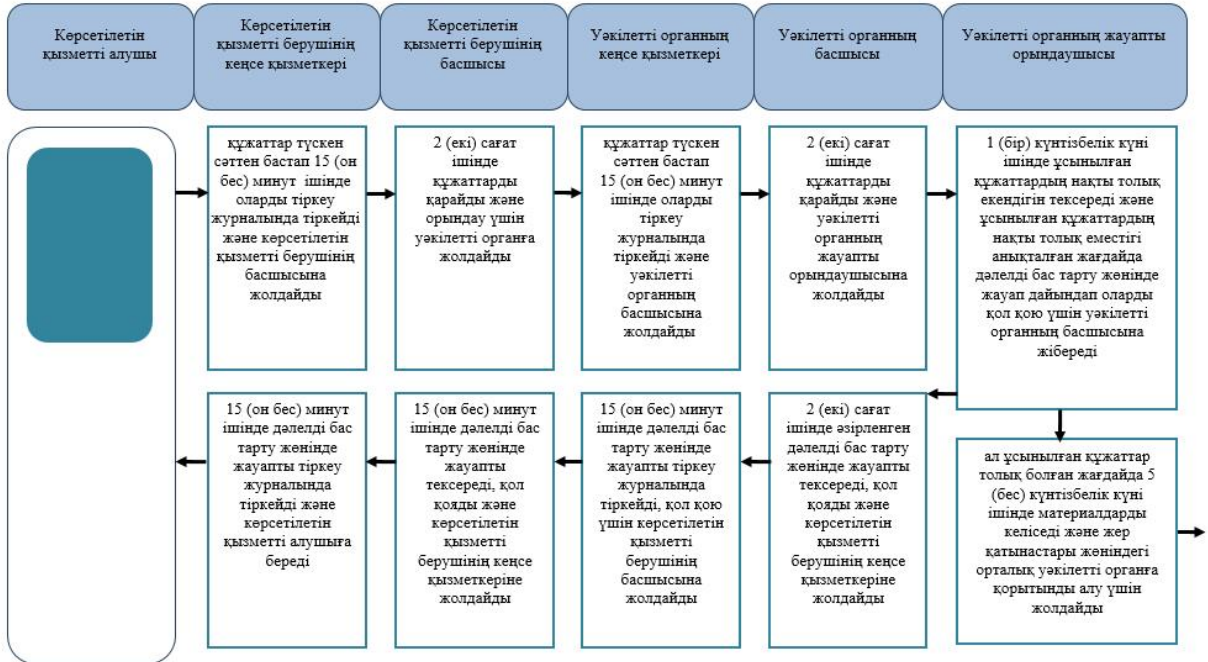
Көрсетілетін қызметті алушы

Көрсетілетін қызметті берушінің кеңсе қызметкері

Көрсетілетін қызметті берушінің басшысы

Уәкілетті органның кеңсе қызметкері

Уәкілетті органның басшысы

Уәкілетті органның жауапты орындаушысы

құжаттар түскен сәттен бастап 15 (он бес) минут ішінде оларды тіркеу журналында тіркейді және көрсетілетін қызметті берушінің басшысына жолдайды

2 (екі) сағат ішінде құжаттарды қарайды және орындау үшін уәкілетті органға жолдайды

құжаттар түскен сәттен бастап 15 (он бес) минут ішінде оларды тіркеу журналында тіркейді және уәкілетті органның басшысына жолдайды

2 (екі) сағат ішінде құжаттарды қарайды және уәкілетті органның жауапты орындаушысына жолдайды

1 (бір) күнтізбелік күні ішінде ұсынылған құжаттардың нақты толық екендігін тексереді және ұсынылған құжаттардың нақты толық еместігі анықталған жағдайда дәлелді бас тарту жөнінде жауап дайындап оларды қол қою үшін уәкілетті органның басшысына жібереді

15 (он бес) минут ішінде дәлелді бас тарту жөнінде жауапты тіркеу журналында тіркейді және көрсетілетін қызметті алушыға береді

15 (он бес) минут ішінде дәлелді бас тарту жөнінде жауапты тексереді, қол қояды және көрсетілетін қызметті берушінің кеңсе қызметкеріне жолдайды

15 (он бес) минут ішінде дәлелді бас тарту жөнінде жауапты тіркеу журналында тіркейді, қол қою үшін көрсетілетін қызметті берушінің басшысына жолдайды

2 (екі) сағат ішінде әзірленген дәлелді бас тарту жөнінде жауапты тексереді, қол қояды және көрсетілетін қызметті берушінің кеңсе қызметкеріне жолдайды

ал ұсынылған құжаттар толық болған жағдайда 5 (бес) күнтізбелік күні ішінде материалдарды келіседі және жер қатынастары жөніндегі орталық уәкілетті органға қорытынды алу үшін жолдайды